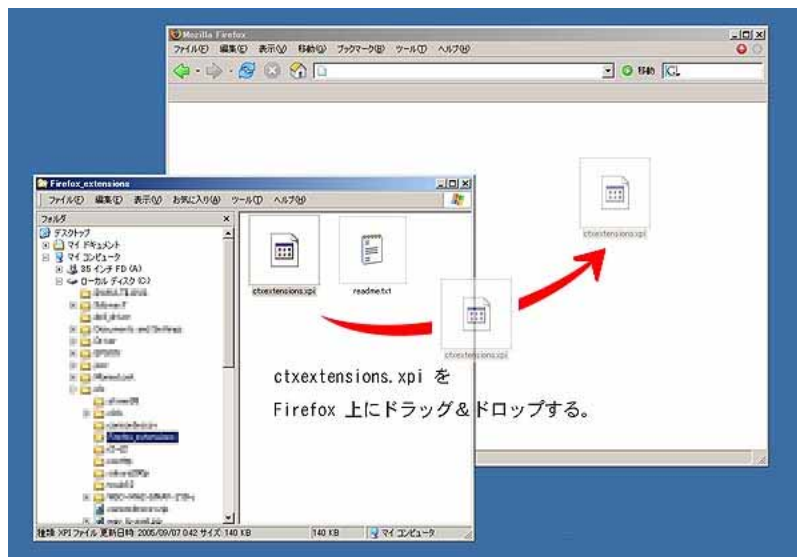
Mozilla Firefox

ファイル(F) 編集(E) 表示(V) 移動(G) ブックマーク(B) ツール(T) ヘルプ(H)

移動

ctxextensions.xpi

Firefox_extensions

ファイル(F) 編集(E) 表示(V) お気に入り(A) ツール(T) ヘルプ(H)

フォルダ

デスクトップ

マイ ドキュメント

マイ コンピュータ

3.5 インチ FD (A:)

ローカル ディスク (C:)

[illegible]

ctxextensions.xpi

readme.txt

ctxextensions.xpi

ctxextensions.xpi を

Firefox 上にドラッグ＆ドロップする。

種類: XPI ファイル 更新日時: 2005/09/07 0:42 サイズ: 140 KB

140 KB

マイ コンピュータ